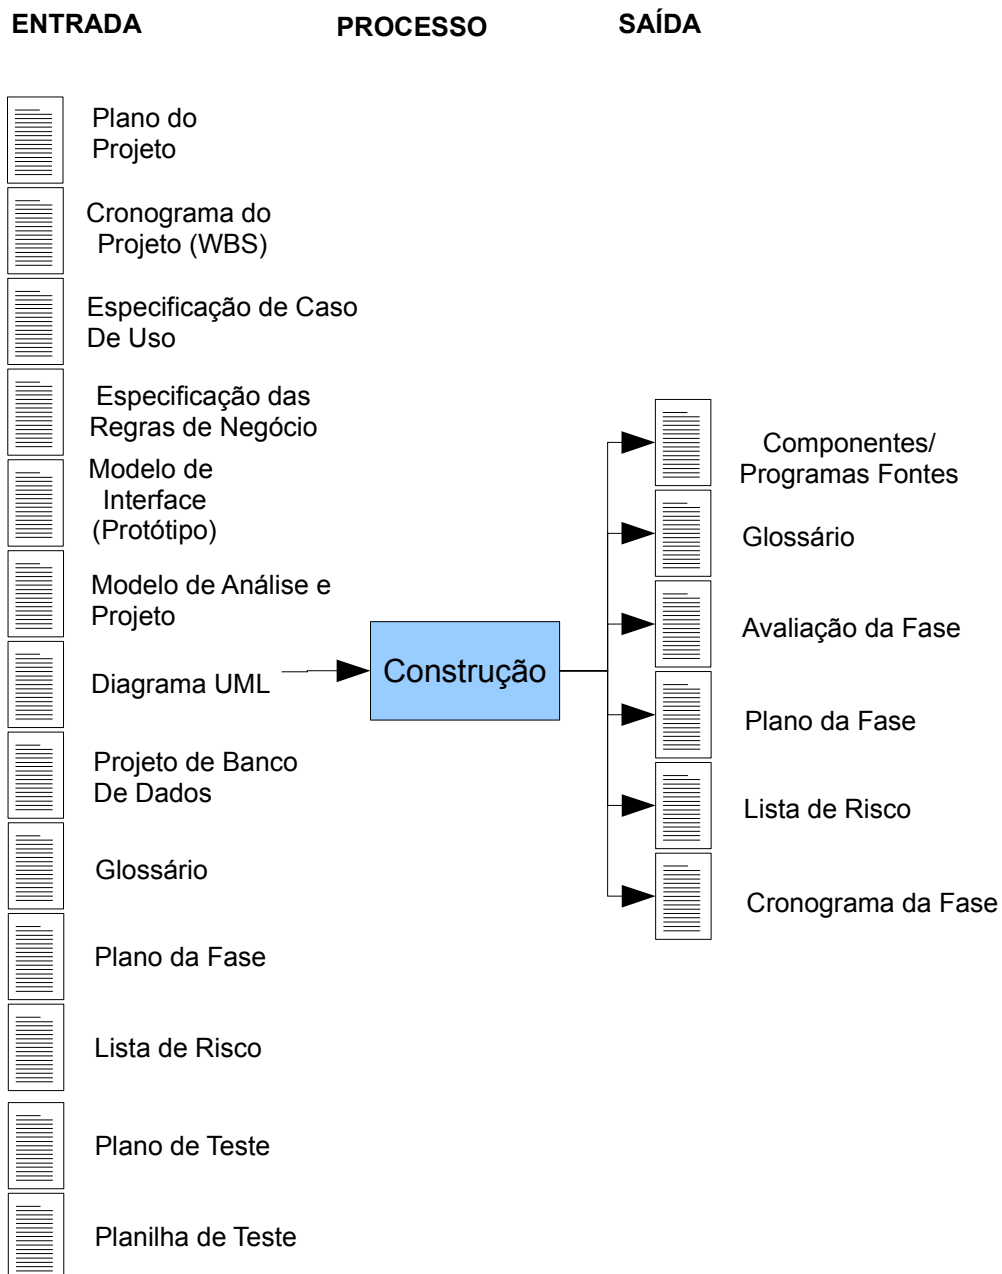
ENTRADA

PROCESSO

SAÍDA

Plano do Projeto

Cronograma do Projeto (WBS)

Especificação de Caso De Uso

Especificação das Regras de Negócio

Modelo de Interface (Protótipo)

Modelo de Análise e Projeto

Diagrama UML

Projeto de Banco De Dados

Glossário

Plano da Fase

Lista de Risco

Plano de Teste

Planilha de Teste

Construção

Componentes/ Programas Fontes

Glossário

Avaliação da Fase

Plano da Fase

Lista de Risco

Cronograma da Fase